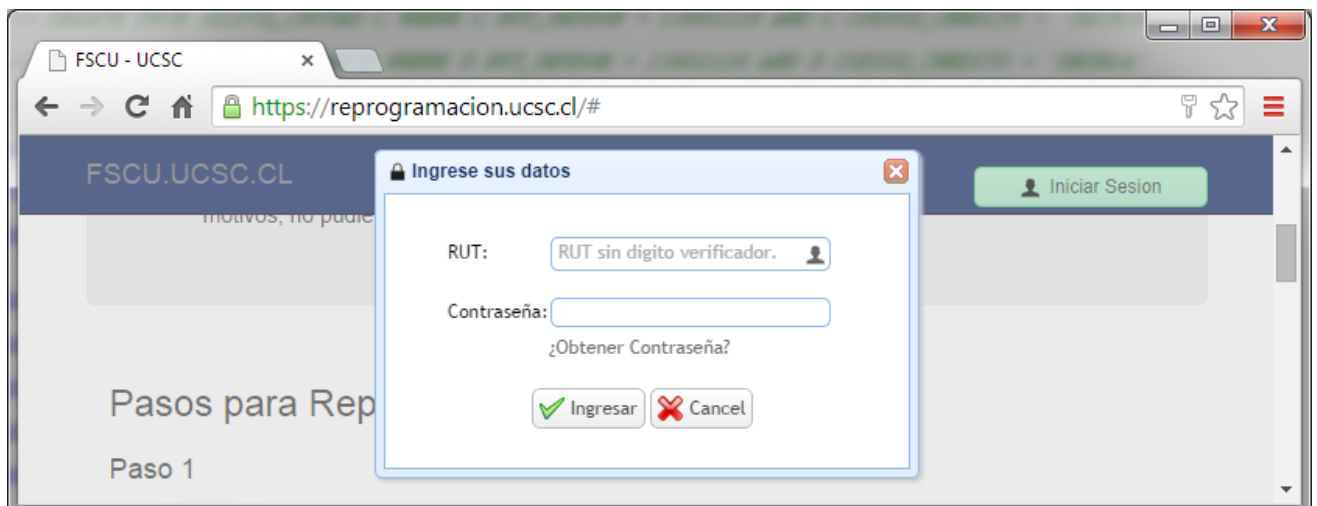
FSCU - UCSC

https://reprogramacion.ucsc.cl/#

FSCU.UCSC.CL

Iniciar Sesion

motivos, no pudie

Pasos para Rep

Paso 1

Ingrese sus datos

RUT:

RUT sin digito verificador.

Contraseña:

¿Obtener Contraseña?

Ingresar

Cancel